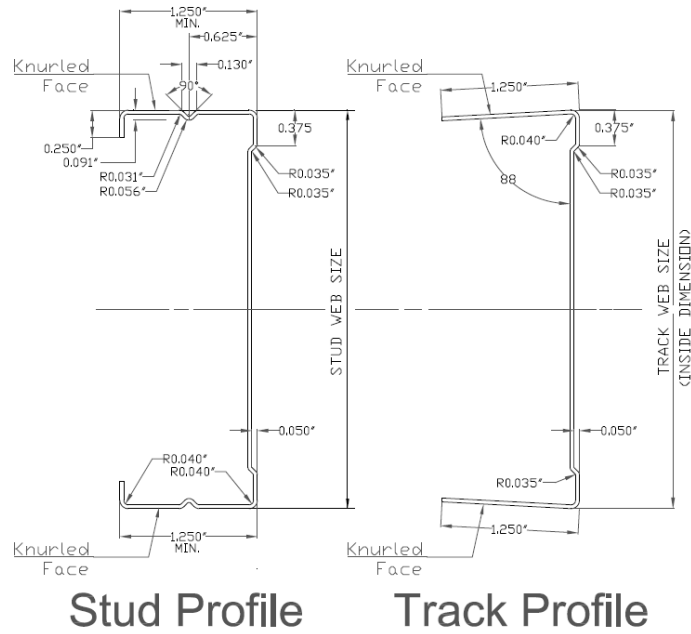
1.250"
MIN.
0.625"
0.130"
90°
Knurled
Face
0.250"
0.091"
R0.031"
R0.056"
0.375
R0.035"
R0.035"
STUD WEB SIZE
0.050"
R0.040"
R0.040"
1.250"
MIN.
Knurled
Face

Knurled
Face
1.250"
R0.040"
0.375"
R0.035"
R0.035"
88
TRACK WEB SIZE
(INSIDE DIMENSION)
0.050"
R0.035"
1.250"
Knurled
Face

Stud Profile
Track Profile